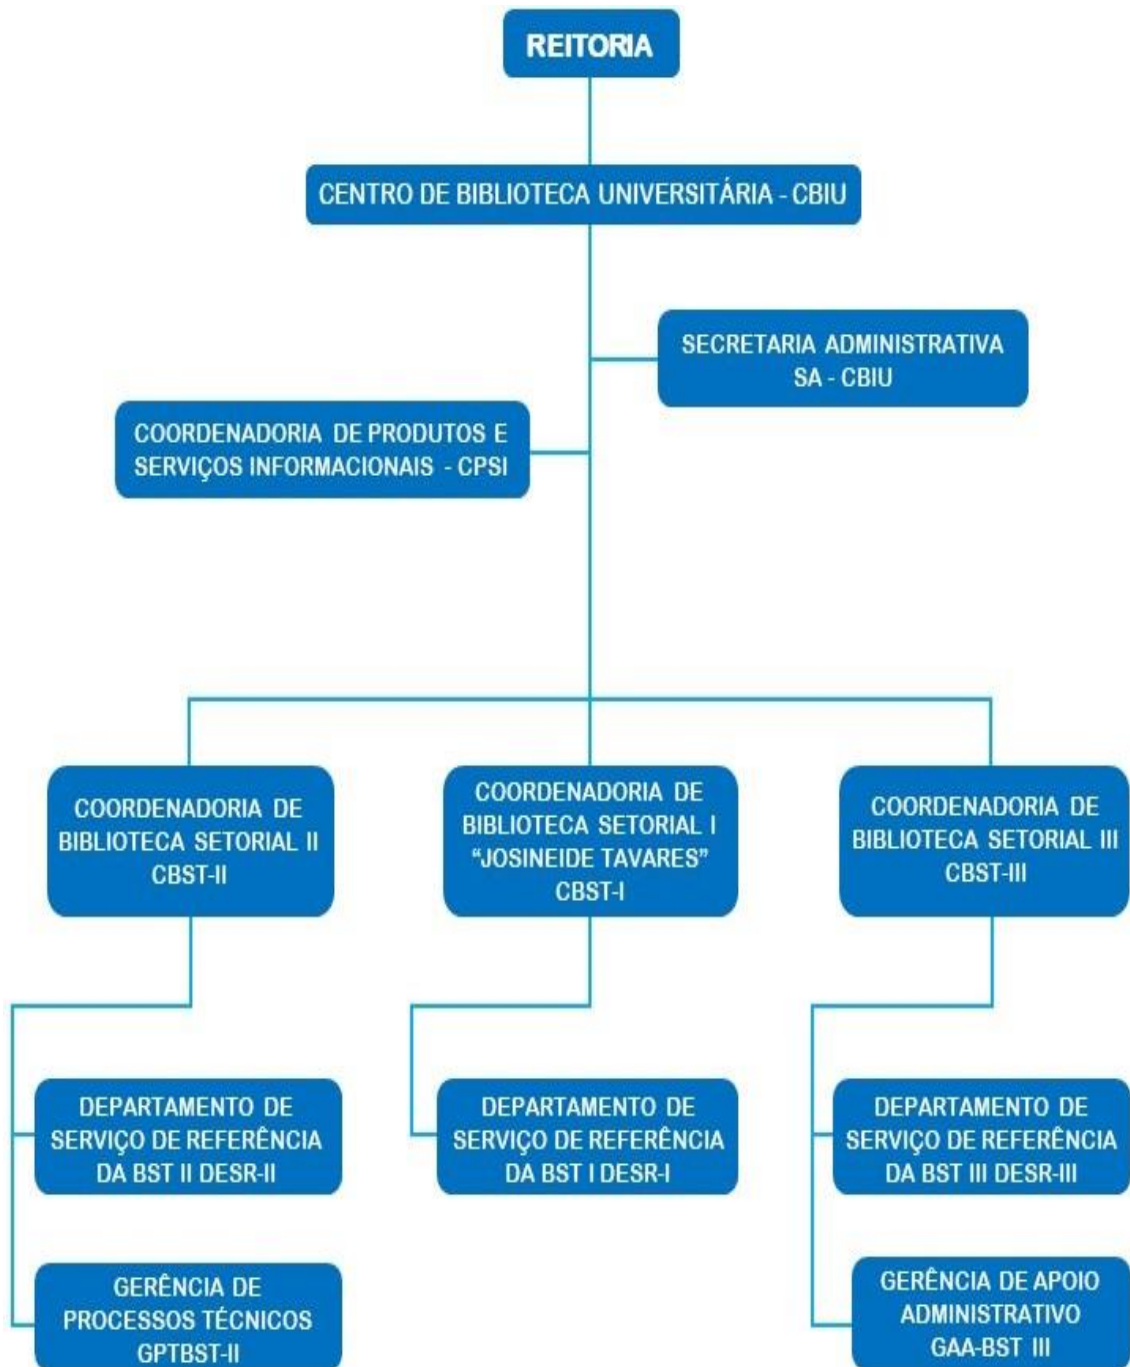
REITORIA

CENTRO DE BIBLIOTECA UNIVERSITÁRIA - CBIU

SECRETARIA ADMINISTRATIVA SA - CBIU

COORDENADORIA DE PRODUTOS E SERVIÇOS INFORMACIONAIS - CPSI

COORDENADORIA DE BIBLIOTECA SETORIAL II CBST-II

COORDENADORIA DE BIBLIOTECA SETORIAL I "JOSINEIDE TAVARES" CBST-I

COORDENADORIA DE BIBLIOTECA SETORIAL III CBST-III

DEPARTAMENTO DE SERVIÇO DE REFERÊNCIA DA BST II DESR-II

DEPARTAMENTO DE SERVIÇO DE REFERÊNCIA DA BST I DESR-I

DEPARTAMENTO DE SERVIÇO DE REFERÊNCIA DA BST III DESR-III

GERÊNCIA DE PROCESSOS TÉCNICOS GPTBST-II

GERÊNCIA DE APOIO ADMINISTRATIVO GAA-BST III